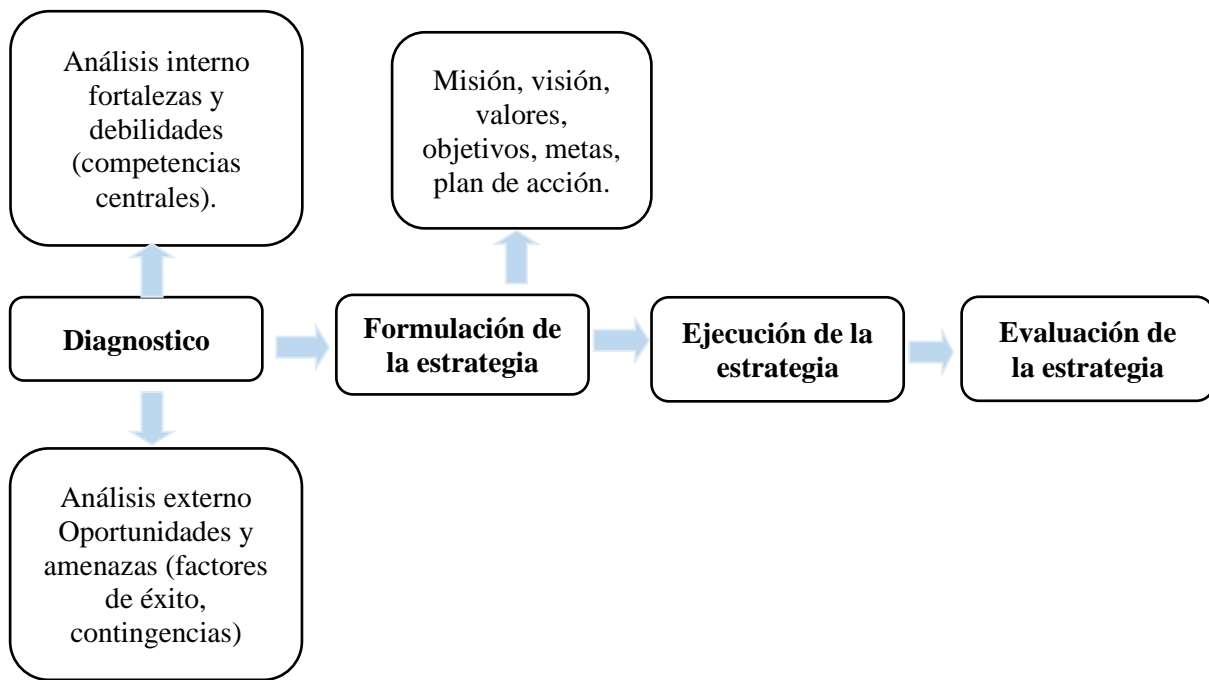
Análisis interno fortalezas y debilidades (competencias centrales).

Misión, visión, valores, objetivos, metas, plan de acción.

Diagnostico

Formulación de la estrategia

Ejecución de la estrategia

Evaluación de la estrategia

Análisis externo Oportunidades y amenazas (factores de éxito, contingencias)